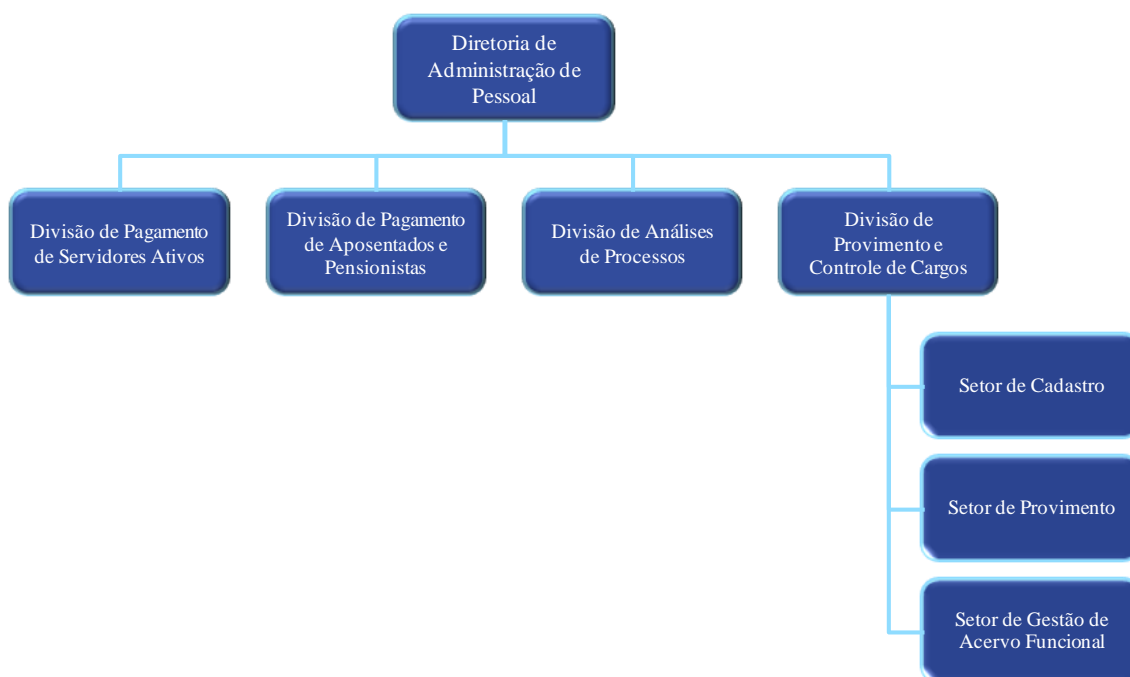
Diretoria de Administração de Pessoal

Divisão de Pagamento de Servidores Ativos

Divisão de Pagamento de Aposentados e Pensionistas

Divisão de Análises de Processos

Divisão de Provimento e Controle de Cargos

Setor de Cadastro

Setor de Provimento

Setor de Gestão de Acervo Funcional